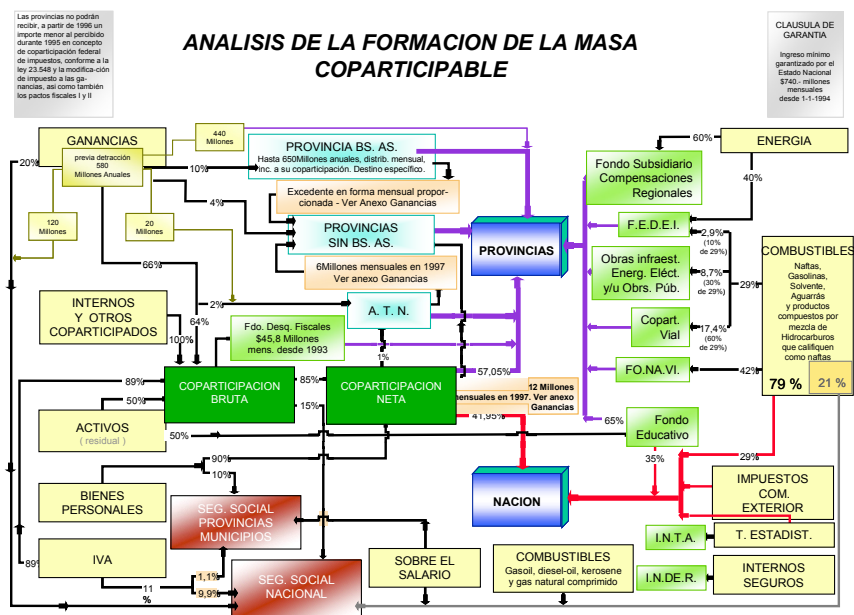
Las provincias no podrán recibir, a partir de 1996 un importe menor al percibido durante 1995 en concepto de coparticipación federal de impuestos, conforme a la ley 23.548 y la modifica-ción de impuesto a las ga-nancias, así como también los pactos fiscales I y II

ANALISIS DE LA FORMACION DE LA MASA COPARTICIPABLE

CLAUSULA DE GARANTIA

Ingreso mínimo garantizado por el Estado Nacional $740.- millones mensuales desde 1-1-1994

GANANCIAS

previa detracción 580 Millones Anuales

440 Millones

PROVINCIA BS. AS.

Hasta 650Millones anuales, distrib. mensual, inc. a su coparticipación. Destino específico.

60%

ENERGIA

40%

Fondo Subsidiario Compensaciones Regionales

20%

10%

Excedente en forma mensual proporcionada - Ver Anexo Ganancias

4%

120 Millones

20 Millones

PROVINCIAS SIN BS. AS.

PROVINCIAS

F.E.D.E.I.

2,9% (10% de 29%)

COMBUSTIBLES

Naftas, Gasolinas, Solvente, Aguarrás y productos compuestos por mezcla de Hidrocarburos que califiquen como naftas

66%

6Millones mensuales en 1997 Ver anexo Ganancias

Obras infraest. Energ. Eléct. y/u Obrs. Púb.

8,7% (30% de 29%)

29%

INTERNOS Y OTROS COPARTICIPADOS

2%

A. T. N.

Copart. Vial

17,4% (60% de 29%)

64%

Fdo. Desq. Fiscales $45,8 Millones mens. desde 1993

100%

1%

FO.NA.VI.

42%

79 %

21 %

89%

COPARTICIPACION BRUTA

85%

COPARTICIPACION NETA

57,05%

12 Millones mensuales en 1997. Ver anexo Ganancias

50%

15%

41,95%

65%

Fondo Educativo

ACTIVOS ( residual )

50%

35%

90%

29%

10%

NACION

IMPUESTOS COM. EXTERIOR

BIENES PERSONALES

SEG. SOCIAL PROVINCIAS MUNICIPIOS

I.N.T.A.

T. ESTADIST.

89%

IVA

SOBRE EL SALARIO

COMBUSTIBLES

Gasoil, diesel-oil, kerosene y gas natural comprimido

I.N.DE.R.

INTERNOS SEGUROS

11 %

1,1%

9,9%

SEG. SOCIAL NACIONAL